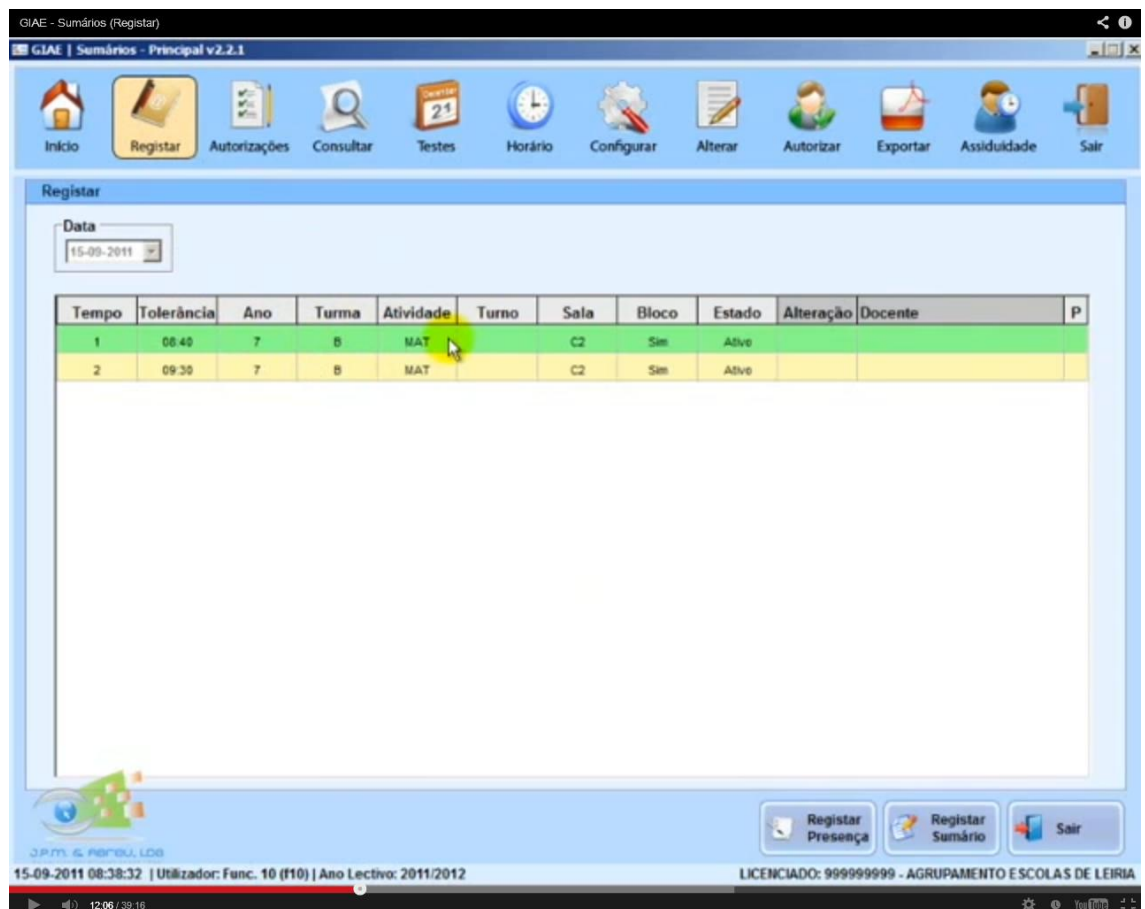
GIAE - Sumários (Registar)

GIAE | Sumários - Principal v2.2.1

Início Registar Autorizações Consultar Testes Horário Configurar Alterar Autorizar Exportar Assiduidade Sair

21

Registar

Data
15-09-2011

| Tempo | Tolerância | Ano | Turma | Atividade | Turno | Sala | Bloco | Estado | Alteração | Docente | P |
|---|---|---|---|---|---|---|---|---|---|---|---|
| 1 | 08:40 | 7 | B | MAT | | C2 | Sim | Ativo | | | |
| 2 | 09:30 | 7 | B | MAT | | C2 | Sim | Ativo | | | |

J.P.M. & Abreu, Lda

Registar Presença
Registar Sumário
Sair

15-09-2011 08:38:32 | Utilizador: Func. 10 (f10) | Ano Lectivo: 2011/2012

LICENCIADO: 999999999 - AGRUPAMENTO ESCOLAS DE LEIRIA

12:06 / 39:16

YouTube